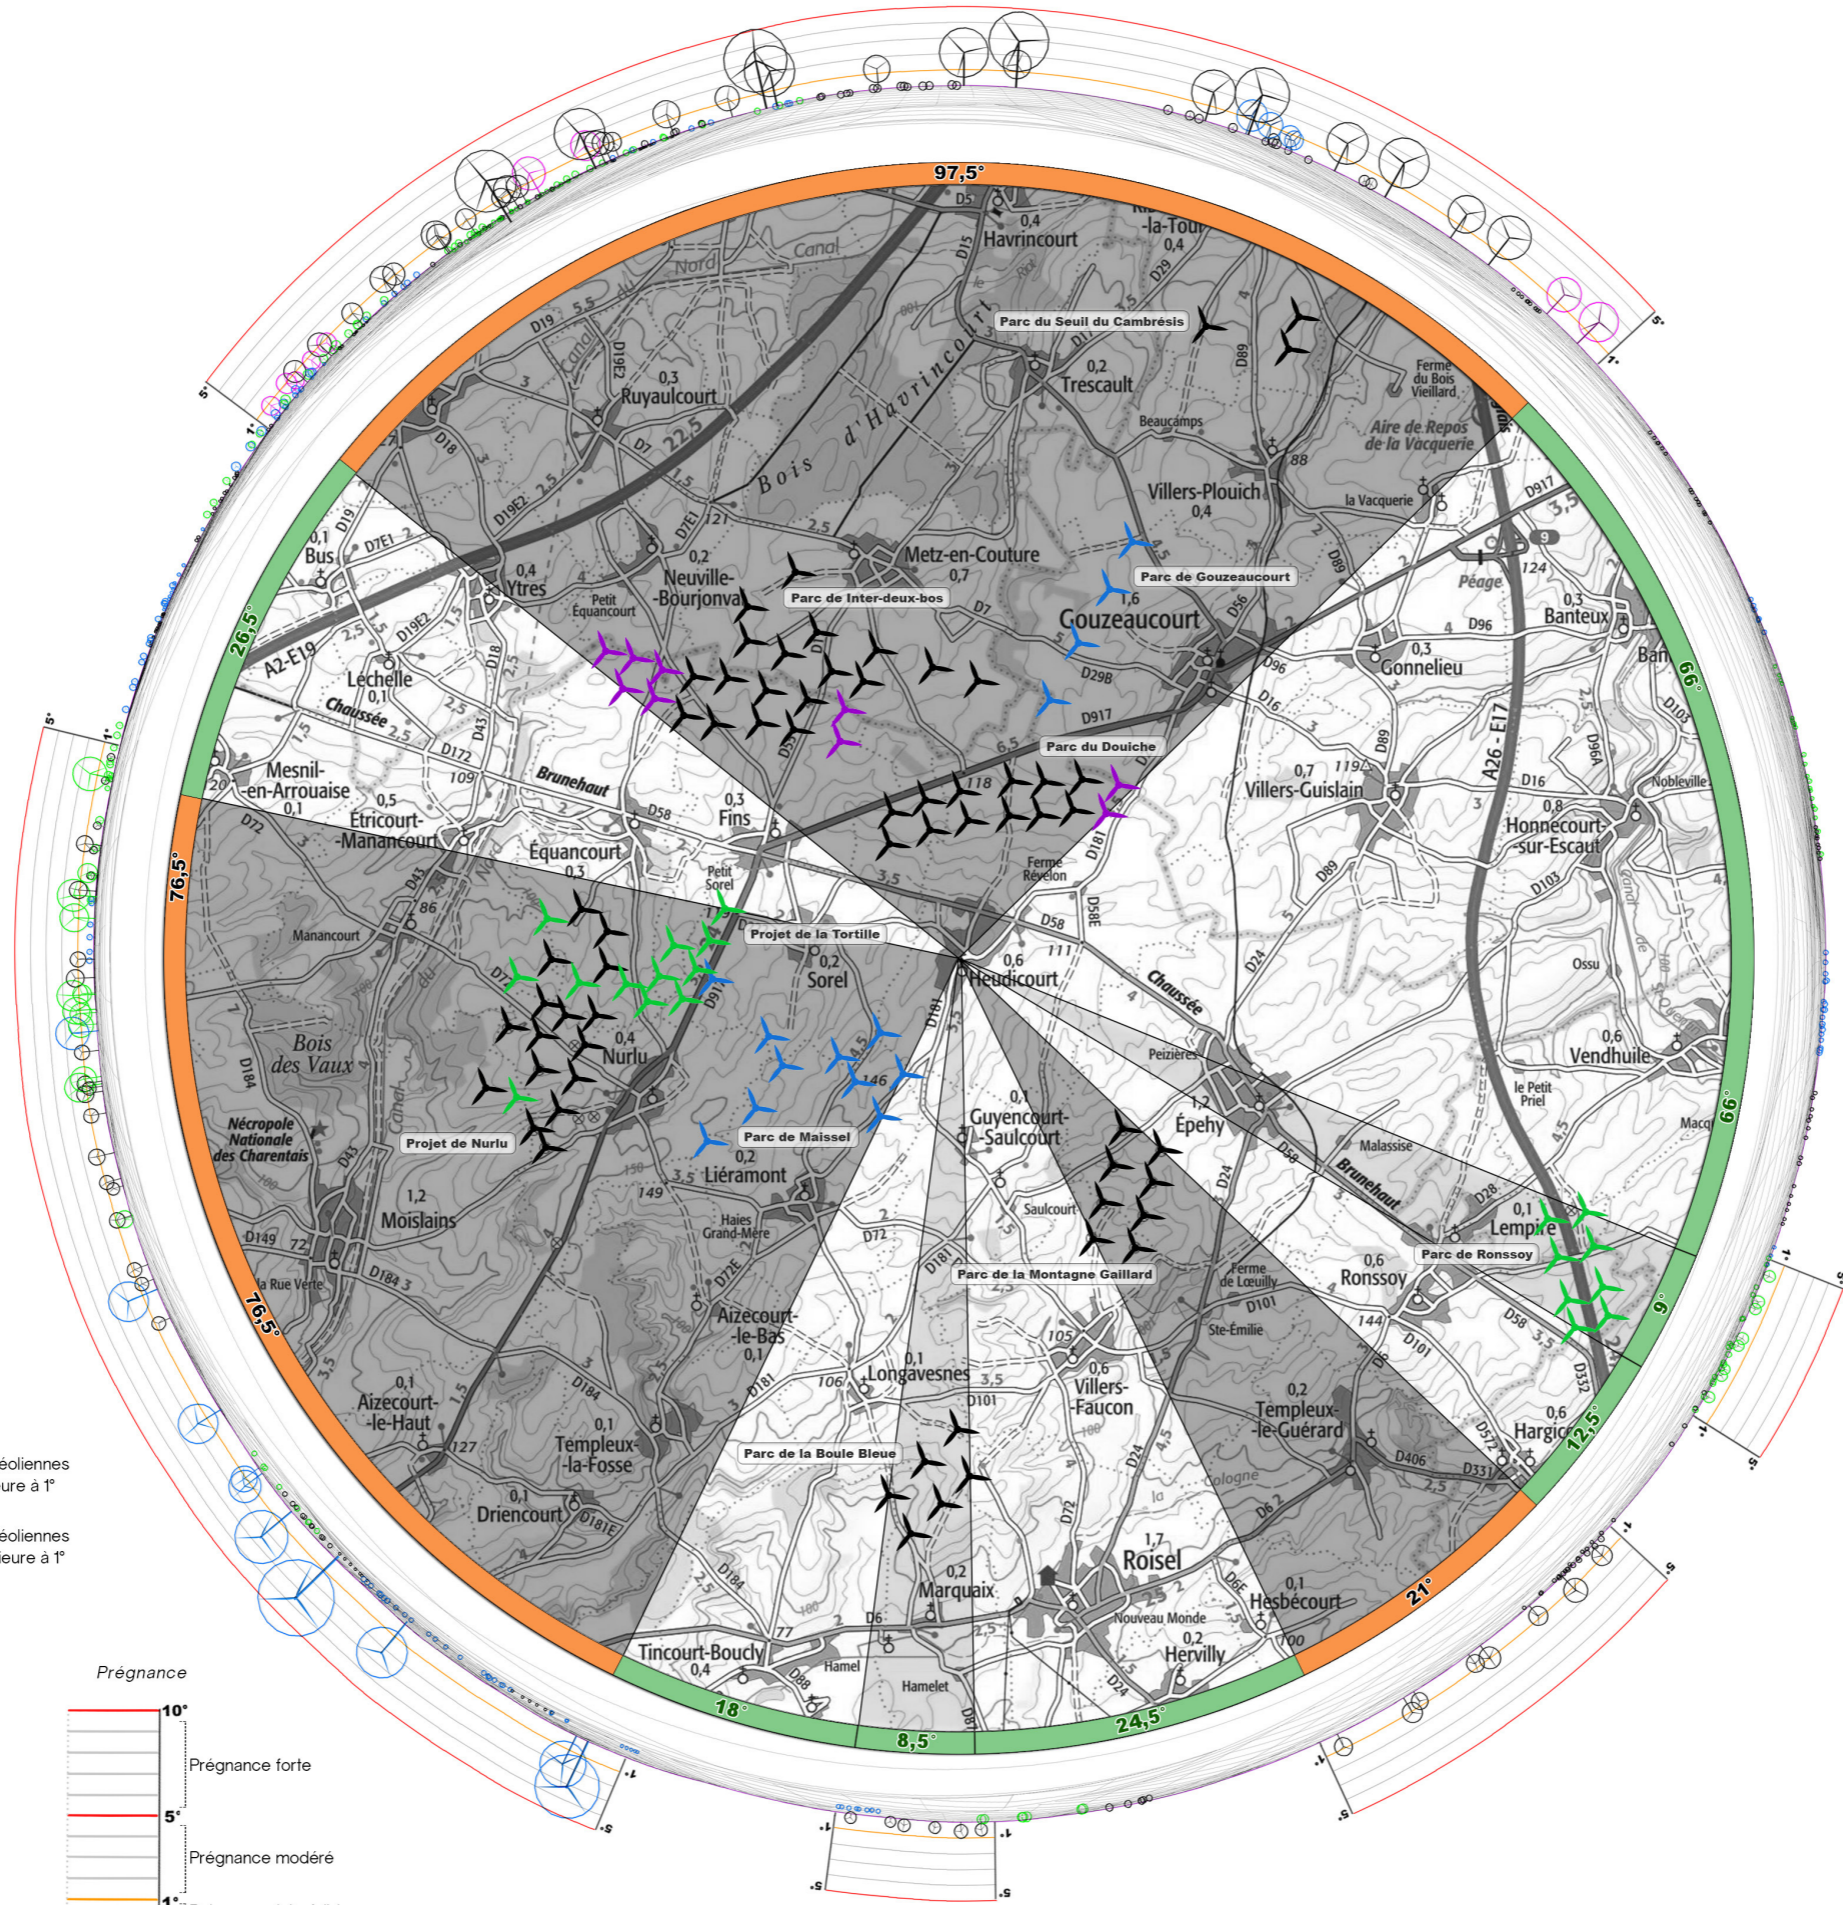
97,5°
26,5°
69°
76,5°
66°
76,5°
9°
12,5°
21°
24,5°
8,5°
18°

Parc du Seuil du Cambrésis
Parc de Gouzeaucourt
Parc de Inter-deux-bos
Parc du Douiche
Projet de la Tortille
Projet de Nurlu
Parc de Maissel
Parc de la Montagne Gaillard
Parc de Ronssoy
Parc de la Boule Bleue

0,4 Havrincourt
-la-Tour 0,4
0,2 Trescault
Beaucamps
Villers-Plouich 0,4
Ferme du Bois Vieillard
Aire de Repos de la Vacquerie
la Vacquerie
0,3 Ruyaulcourt
Bois d'Havrincourt
Canal du Nord
0,1 Bus
0,4 Ytres
Petit Équancourt
0,2 Neuville-Bourjonval
Metz-en-Couture 0,7
1,6 Gouzeaucourt
Péage
0,3 Banteux
0,3 Gonnelieu
Ban
Léchelle 0,1
Chaussée
Brunehaut
Mesnil-en-Arrouaise 0,1
0,5 Étricourt-Manancourt
0,3 Fins
Équancourt 0,3
0,7 Villers-Guislain
0,8 Honnecourt-sur-Escaut
Nobleville
Ferme Révelon
Petit Sorel
A2-E19
A26-E17
Manancourt
0,2 Sorel
0,6 Heudicourt
Chaussée
Ossu
Bois des Vaux
0,4 Nurlu
Peizières
0,6 Vendhuile
le Petit Priel
Nécropole Nationale des Charentais
0,1 Guyencourt-Saulcourt
1,2 Épehy
Malassise
Brunehaut
Macq
0,2 Liéramont
Saulcourt
1,2 Moislains
Haies Grand-Mère
0,1 Lempire
0,6 Ronssoy
la Rue Verte
Aizecourt-le-Bas 0,1
Ferme de Lœuilly
Ste-Émilie
0,1 Longavesnes
0,6 Villers-Faucon
0,2 Templeux-le-Guérard
0,6 Hargic
0,1 Aizecourt-le-Haut
0,1 Templeux-la-Fosse
0,1 Driencourt
Cologne
1,7 Roisel
0,2 Marquaix
0,1 Hesbécourt
Nouveau Monde
0,2 Hervilly
Tincourt-Boucly 0,4
Hamel
Hamelet
D5 D15 D29 D89 D19 D19E3 D18 D19E2 D7E1 D7 D917 D96 D29B D16 D172 D43 D58 D181 D58E D24 D103 D105 D96A D72 D71 D917 D184 D149 D72 D181 D101 D28 D58 D332 D572 D331 D406 D6 D184 D6E D88 D87 D181E D24

éoliennes
ure à 1°
éoliennes
ieure à 1°

Prégnance
10°
Prégnance forte
5°
Prégnance modéré
1°
5° 1°